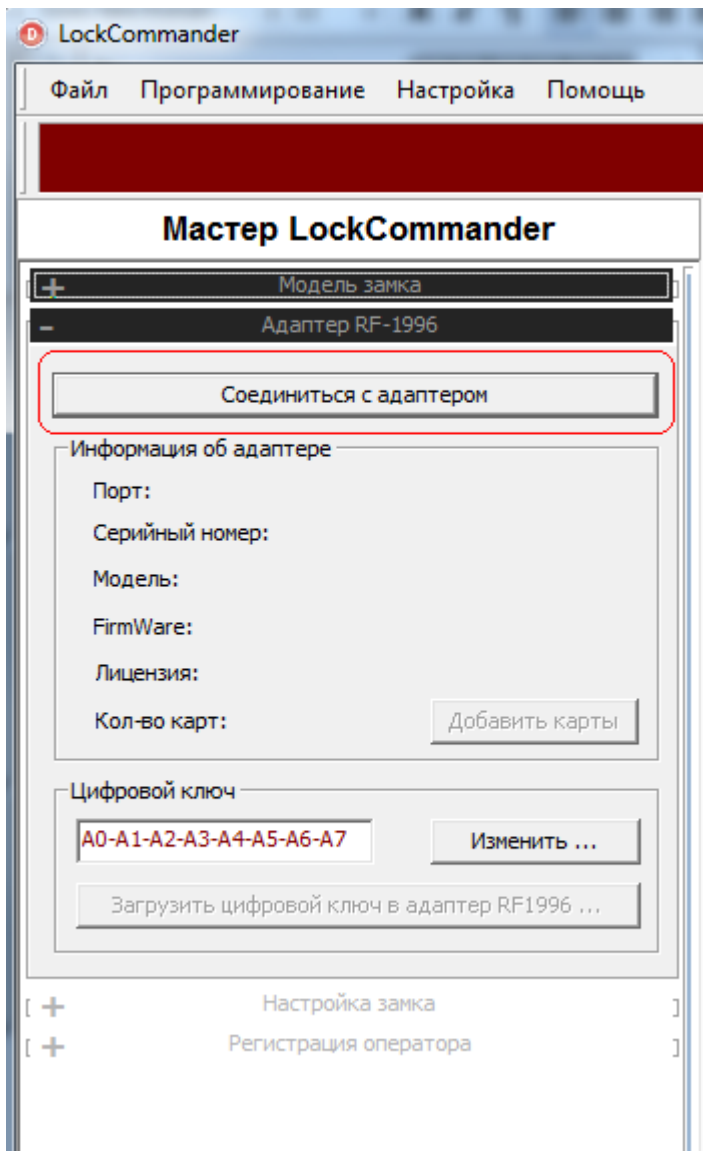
LockCommander

Файл Программирование Настройка Помощь

Мастер LockCommander

+ Модель замка

- Адаптер RF-1996

Соединиться с адаптером

Информация об адаптере

Порт:

Серийный номер:

Модель:

FirmWare:

Лицензия:

Кол-во карт:

Добавить карты

Цифровой ключ

A0-A1-A2-A3-A4-A5-A6-A7

Изменить ...

Загрузить цифровой ключ в адаптер RF1996 ...

+ Настройка замка

+ Регистрация оператора